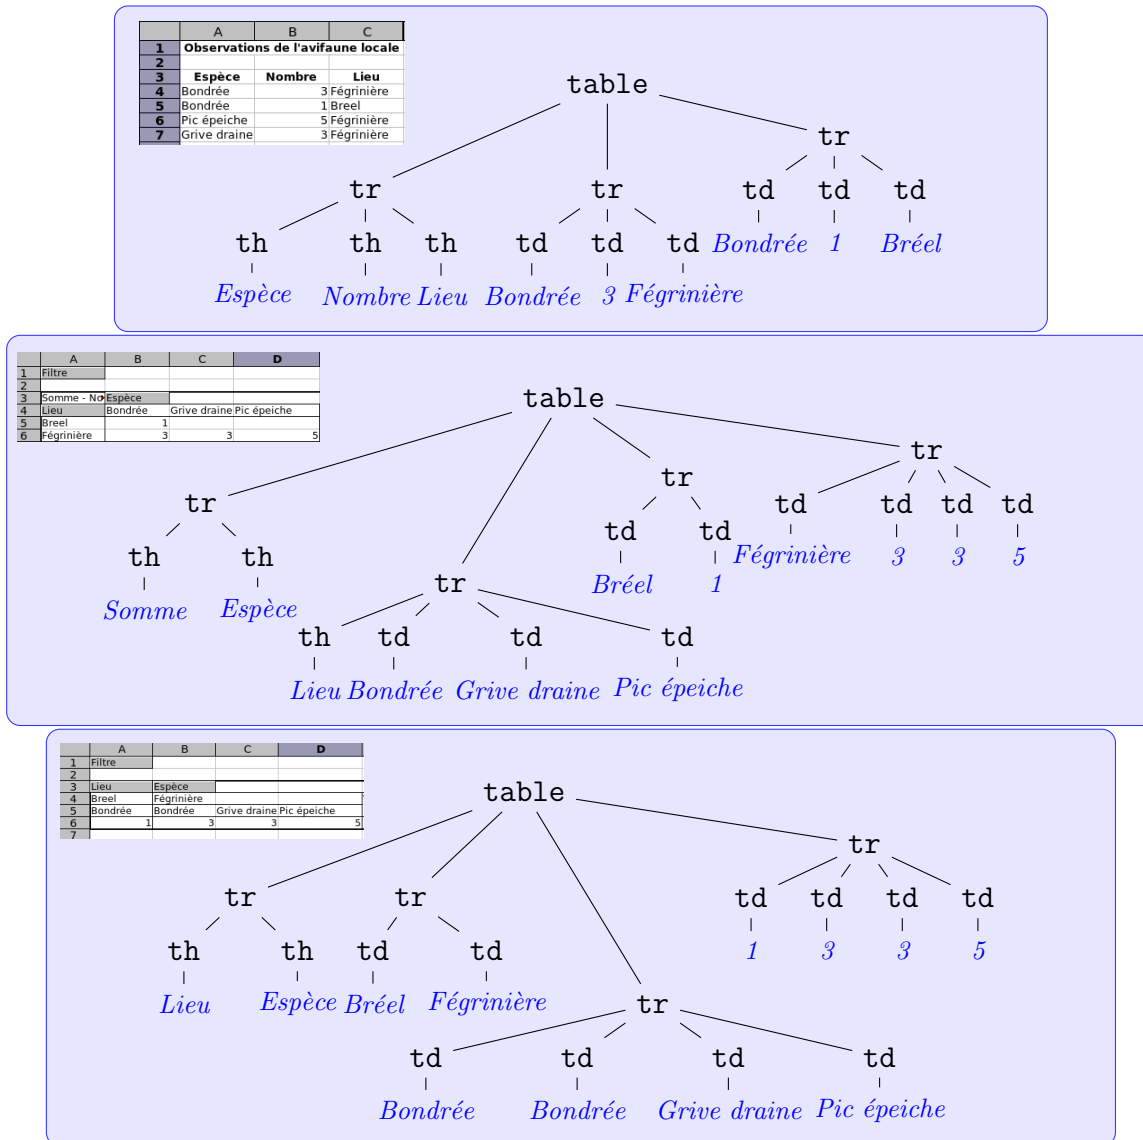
|   | A | B | C |
|---|---|---|---|
| 1 | Observations de l'avifaune locale | | |
| 2 | | | |
| 3 | Espèce | Nombre | Lieu |
| 4 | Bondrée | 3 | Fégrinière |
| 5 | Bondrée | 1 | Breel |
| 6 | Pic épeiche | 5 | Fégrinière |
| 7 | Grive draine | 3 | Fégrinière |

table

tr tr tr

th th th td td td td td td

Espèce Nombre Lieu Bondrée 3 Fégrinière Bondrée 1 Bréel

|   | A | B | C | D |
|---|---|---|---|---|
| 1 | Filtre | | | |
| 2 | | | | |
| 3 | Somme - No | Espèce | | |
| 4 | Lieu | Bondrée | Grive draine | Pic épeiche |
| 5 | Breel | 1 | | |
| 6 | Fégrinière | 3 | 3 | 5 |

table

tr tr tr tr

th th td td td td td td

Somme Espèce Bréel 1 Fégrinière 3 3 5

th td td td

Lieu Bondrée Grive draine Pic épeiche

|   | A | B | C | D |
|---|---|---|---|---|
| 1 | Filtre | | | |
| 2 | | | | |
| 3 | Lieu | Espèce | | |
| 4 | Breel | Fégrinière | | |
| 5 | Bondrée | Bondrée | Grive draine | Pic épeiche |
| 6 | 1 | 3 | 3 | 5 |
| 7 | | | | |

table

tr tr tr

th th td td td td td td

Lieu Espèce Bréel Fégrinière 1 3 3 5

tr

td td td td

Bondrée Bondrée Grive draine Pic épeiche